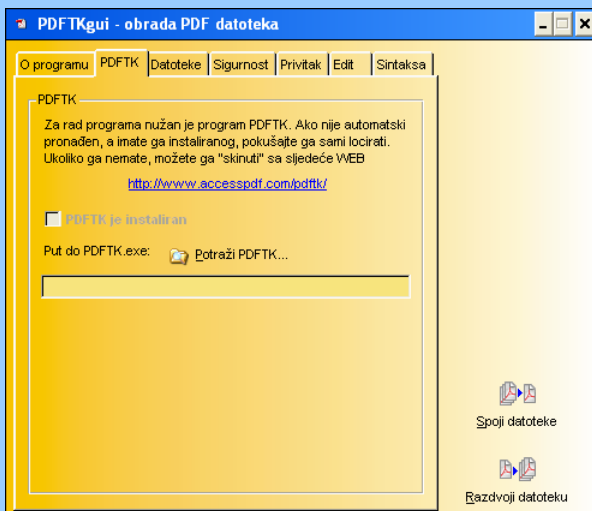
PDFTKgui - obrada PDF datoteka

O programu | PDFTK | Datoteke | Sigurnost | Privitak | Edit | Sintaksa

PDFTK

Za rad programa nužan je program PDFTK. Ako nije automatski pronađen, a imate ga instaliranog, pokušajte ga sami locirati. Ukoliko ga nemate, možete ga "skinuti" sa sljedeće WEB

http://www.accesspdf.com/pdftk/

PDFTK je instaliran

Put do PDFTK.exe:

Potraži PDFTK...

Spoji datoteke

Razdvoji datoteku